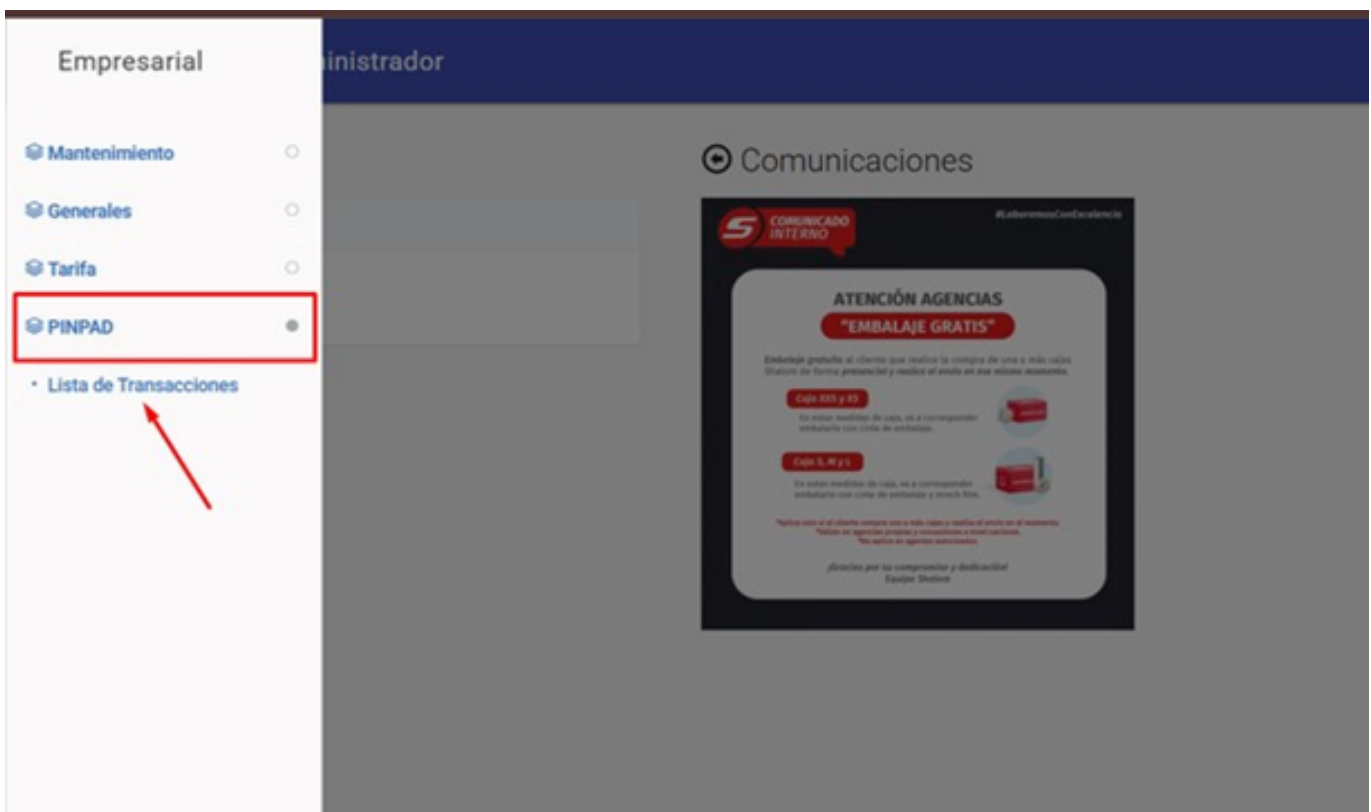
Empresarial

inistrador

Mantenimiento

Generales

Tarifa

PINPAD

Lista de Transacciones

Comunicaciones

S COMUNICADO INTERNO

#LaboremosConExcelencia

ATENCIÓN AGENCIAS

"EMBALAJE GRATIS"

Embalaje gratuito al cliente que realice la compra de una o más cajas Shalom de forma presencial y realice el envío en ese mismo momento.

Caja XXS y XS

En estas medidas de caja, se a corresponder embalarlo con cinta de embalaje.

Caja S, M y L

En estas medidas de caja, se a corresponder embalarlo con cinta de embalaje y strech film.

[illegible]

¡Gracias por su compromiso y dedicación!
Equipo Shalom